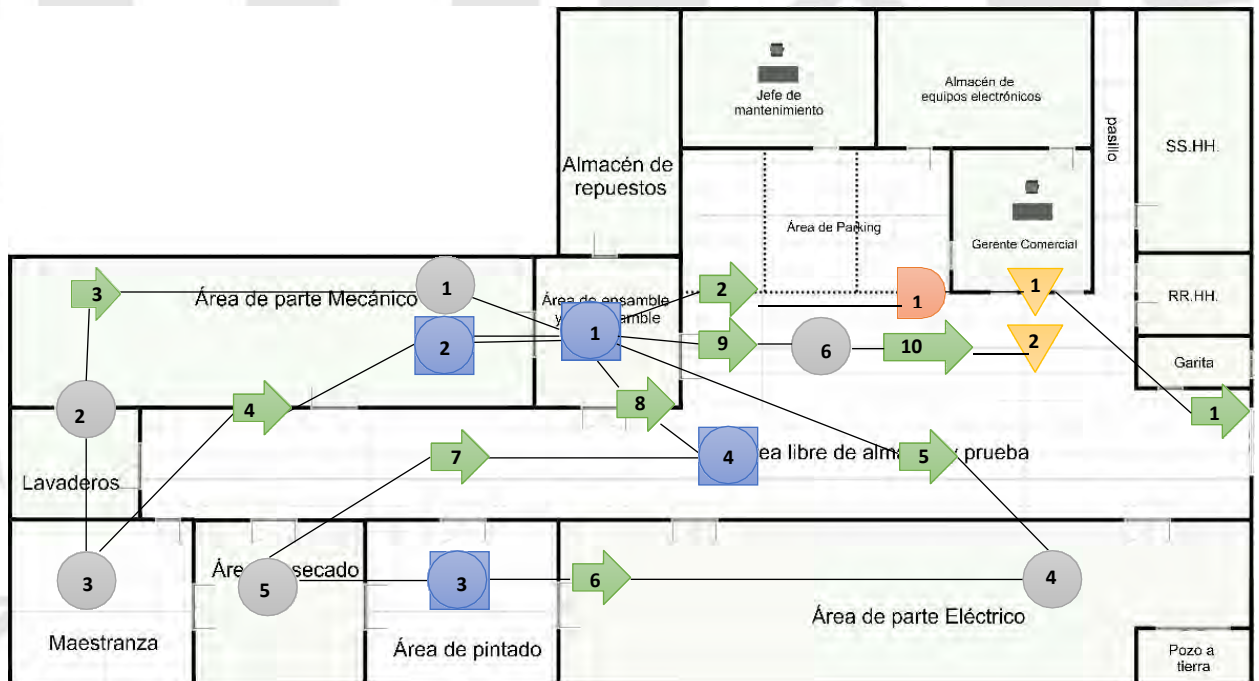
Jefe de mantenimiento

Almacén de equipos electrónicos

pasillo

SS.HH.

Almacén de repuestos

Área de Parking

Gerente Comercial

RR.HH.

Garita

Área de parte Mecánico

Área de ensamble y desensamble

1

3

2

1

1

2

1

9

6

10

2

2

4

8

1

4

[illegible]ea libre de alma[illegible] prueba

5

7

Lavaderos

3

Áre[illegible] secado

5

3

6

4

Maestranza

Área de pintado

Área de parte Eléctrico

Pozo a tierra